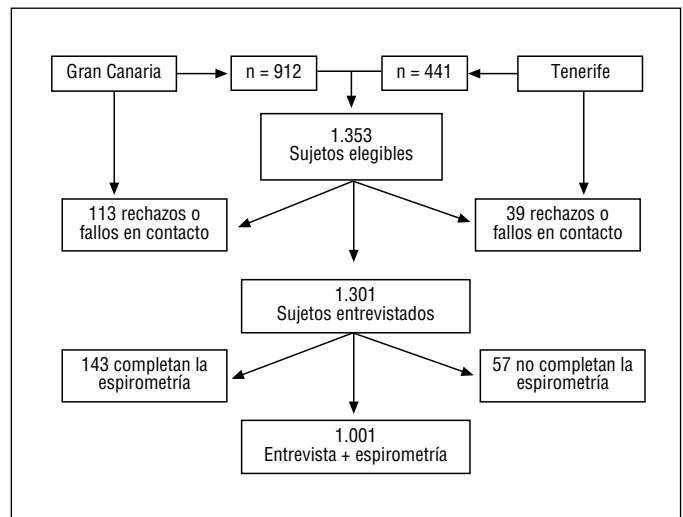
Gran Canaria

n = 912

n = 441

Tenerife

1.353
Sujetos elegibles

113 rechazos o fallos en contacto

39 rechazos o fallos en contacto

1.301
Sujetos entrevistados

143 completan la espirometría

57 no completan la espirometría

1.001
Entrevista + espirometría